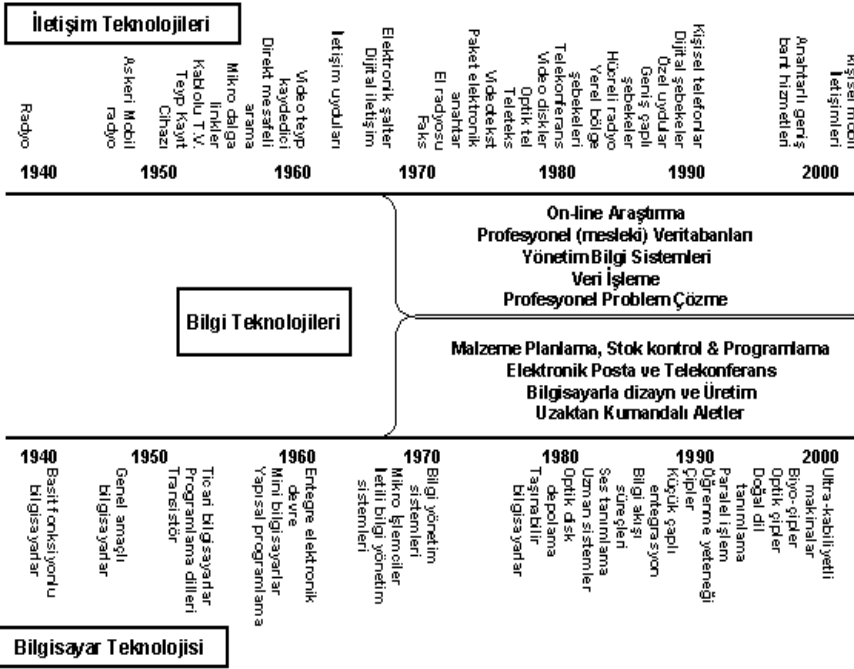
İletişim Teknolojileri

Radyo
Askeri Mobil radyo
Kablolu T.V.
Teyp Kayıt Cihazı
Mikro dalga linkler
Direkt mesafeli arama
Video teyp kaydedici
İletişim uyduları
Elektronik şalter
Dijital iletişim
El radyosu
Faks
Paket elektronik anahtar
Videotekst
Teleteks
Optik tel
Video diskler
Telekonferans
Hücreli radyo
Yerel bölge şebekeleri
Geniş çaplı şebekeler
Özel uydular
Dijital şebekeler
Kişisel telefonlar
Anahtarlı geniş bant hizmetleri
Kişisel mobil iletişimleri

1940 1950 1960 1970 1980 1990 2000

On-line Araştırma
Profesyonel (mesleki) Veritabanları
Yönetim Bilgi Sistemleri
Veri İşleme
Profesyonel Problem Çözme

Bilgi Teknolojileri

Malzeme Planlama, Stok kontrol & Programlama
Elektronik Posta ve Telekonferans
Bilgisayarla dizayn ve Üretim
Uzaktan Kumandalı Aletler

1940 1950 1960 1970 1980 1990 2000

Basit fonksiyonlu bilgisayarlar
Genel amaçlı bilgisayarlar
Transistör
Ticari bilgisayarlar
Programlama dilleri
Yapısal programlama
Mini bilgisayarlar
Entegre elektronik devre
Bilgi yönetim sistemleri
Mikro İşlemciler
İletli bilgi yönetim sistemleri
Taşınabilir bilgisayarlar
Optik disk depolama
Uzman sistemler
Ses tanımlama
Bilgi akışı süreçleri
Küçük çaplı entegrasyon çipler
Öğrenme yeteneği
Paralel işlem
Doğal dil tanımlama
Optik çipler
Biyo-çipler
Ultra-kabiliyetli makinalar

Bilgisayar Teknolojisi